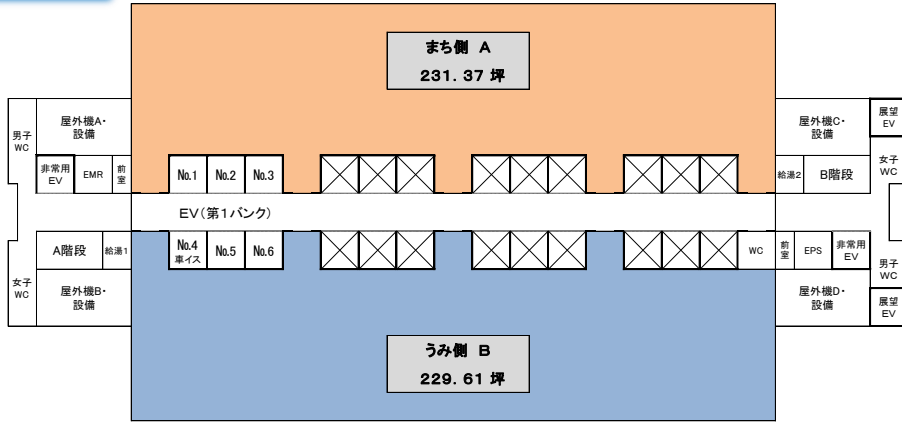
まち側 A
231. 37 坪

男子 WC
屋外機A・設備
非常用 EV
EMR
前室
No.1
No.2
No.3

屋外機C・設備
展望 EV
女子 WC
給湯2
B階段

EV（第1バンク）

A階段
給湯1
No.4 車イス
No.5
No.6
WC
前室
EPS
非常用 EV

女子 WC
屋外機B・設備
男子 WC
屋外機D・設備
展望 EV

うみ側 B
229. 61 坪